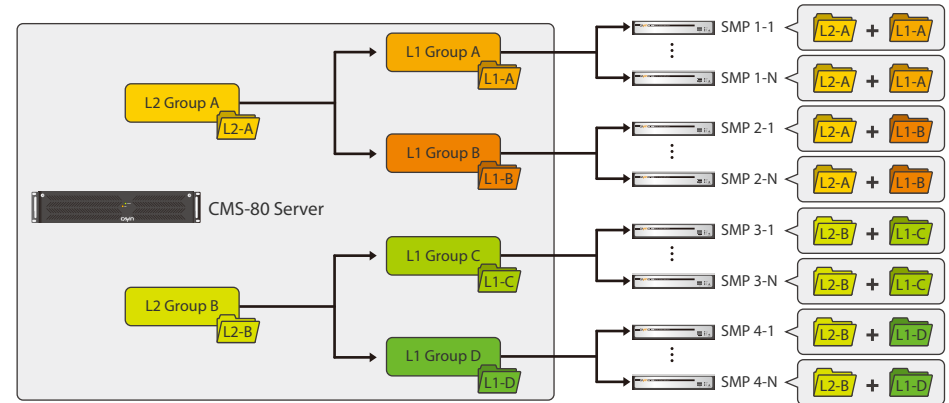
L2 Group A

L2-A

L1 Group A

L1-A

L1 Group B

L1-B

CMS-80 Server

L2 Group B

L2-B

L1 Group C

L1-C

L1 Group D

L1-D

SMP 1-1

L2-A + L1-A

SMP 1-N

L2-A + L1-A

SMP 2-1

L2-A + L1-B

SMP 2-N

L2-A + L1-B

SMP 3-1

L2-B + L1-C

SMP 3-N

L2-B + L1-C

SMP 4-1

L2-B + L1-D

SMP 4-N

L2-B + L1-D